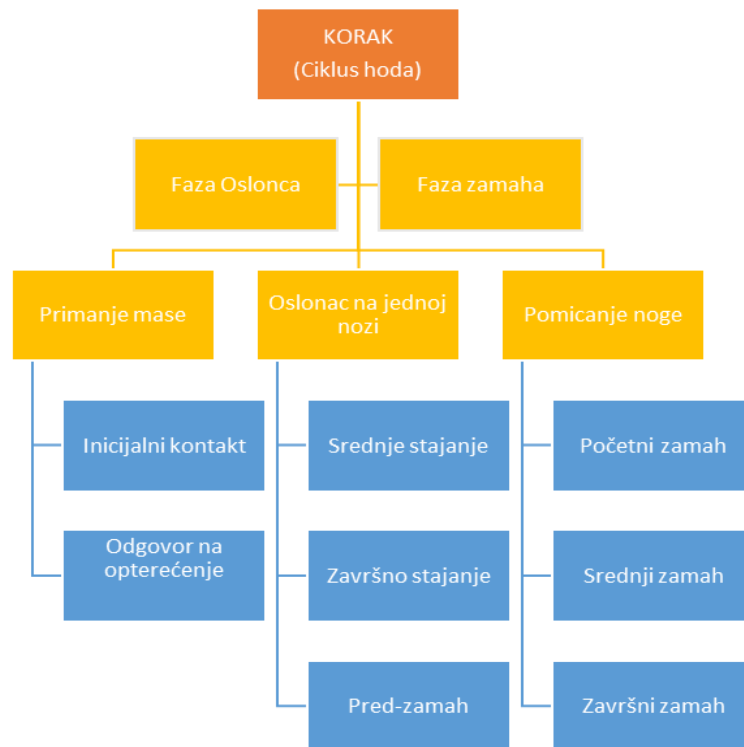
KORAK
(Ciklus hoda)

Faza Oslonca

Faza zamaha

Primanje mase

Oslonac na jednoj nozi

Pomicanje noge

Inicijalni kontakt

Odgovor na opterećenje

Srednje stajanje

Završno stajanje

Pred-zamah

Početni zamah

Srednji zamah

Završni zamah